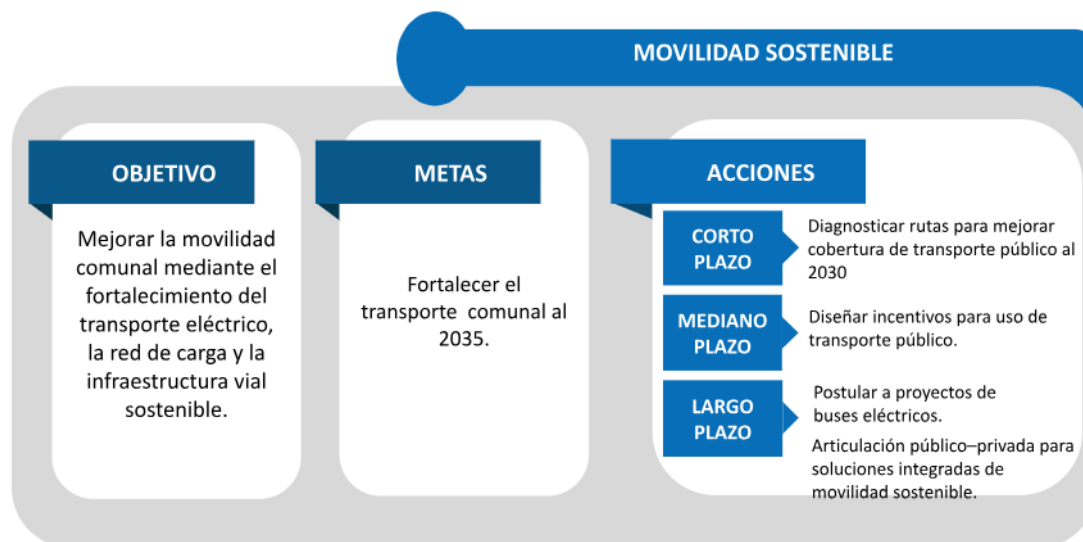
MOVILIDAD SOSTENIBLE

OBJETIVO

Mejorar la movilidad comunal mediante el fortalecimiento del transporte eléctrico, la red de carga y la infraestructura vial sostenible.

METAS

Fortalecer el transporte comunal al 2035.

ACCIONES

CORTO PLAZO

Diagnosticar rutas para mejorar cobertura de transporte público al 2030

MEDIANO PLAZO

Diseñar incentivos para uso de transporte público.

LARGO PLAZO

Postular a proyectos de buses eléctricos.

Articulación público–privada para soluciones integradas de movilidad sostenible.